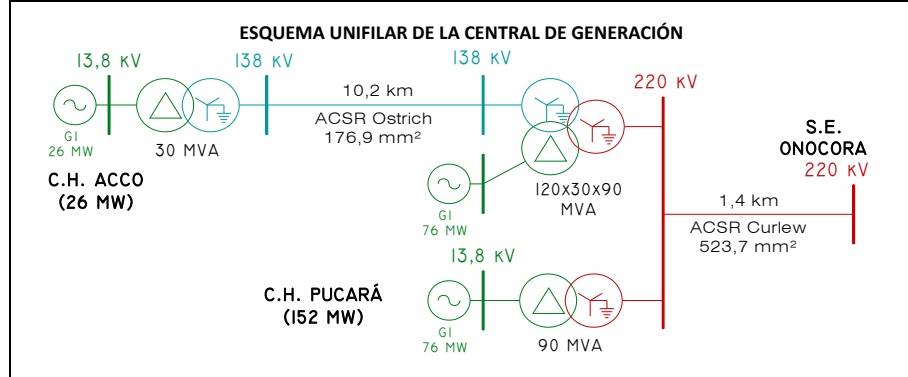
ESQUEMA UNIFILAR DE LA CENTRAL DE GENERACIÓN

13,8 KV

138 KV

10,2 km

ACSR Ostrich
176,9 mm²

138 KV

220 KV

G1
26 MW

30 MVA

C.H. ACCO
(26 MW)

G1
76 MW

120x30x90
MVA

S.E.
ONOCORA
220 KV

1,4 km

ACSR Curlew
523,7 mm²

13,8 KV

C.H. PUCARÁ
(152 MW)

G1
76 MW

90 MVA